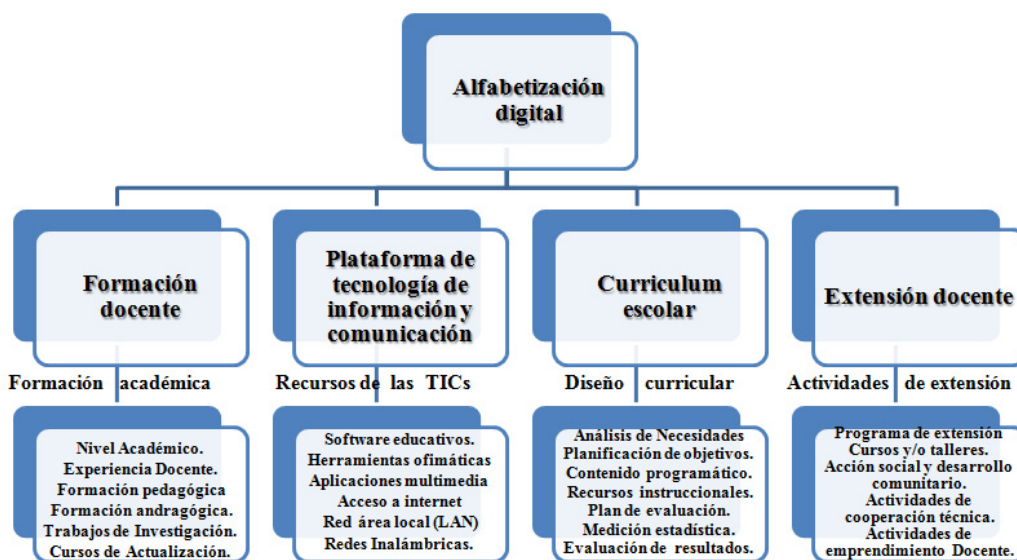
Alfabetización digital

Formación docente

Formación académica

Nivel Académico.
Experiencia Docente.
Formación pedagógica
Formación andragógica.
Trabajos de Investigación.
Cursos de Actualización.

Plataforma de tecnología de información y comunicación

Recursos de las TICs

Software educativos.
Herramientas ofimáticas
Aplicaciones multimedia
Acceso a internet
Red área local (LAN)
Redes Inalámbricas.

Curriculum escolar

Diseño curricular

Análisis de Necesidades
Planificación de objetivos.
Contenido programático.
Recursos instruccionales.
Plan de evaluación.
Medición estadística.
Evaluación de resultados.

Extensión docente

Actividades de extensión

Programa de extensión
Cursos y/o talleres.
Acción social y desarrollo comunitario.
Actividades de cooperación técnica.
Actividades de emprendimiento Docente.